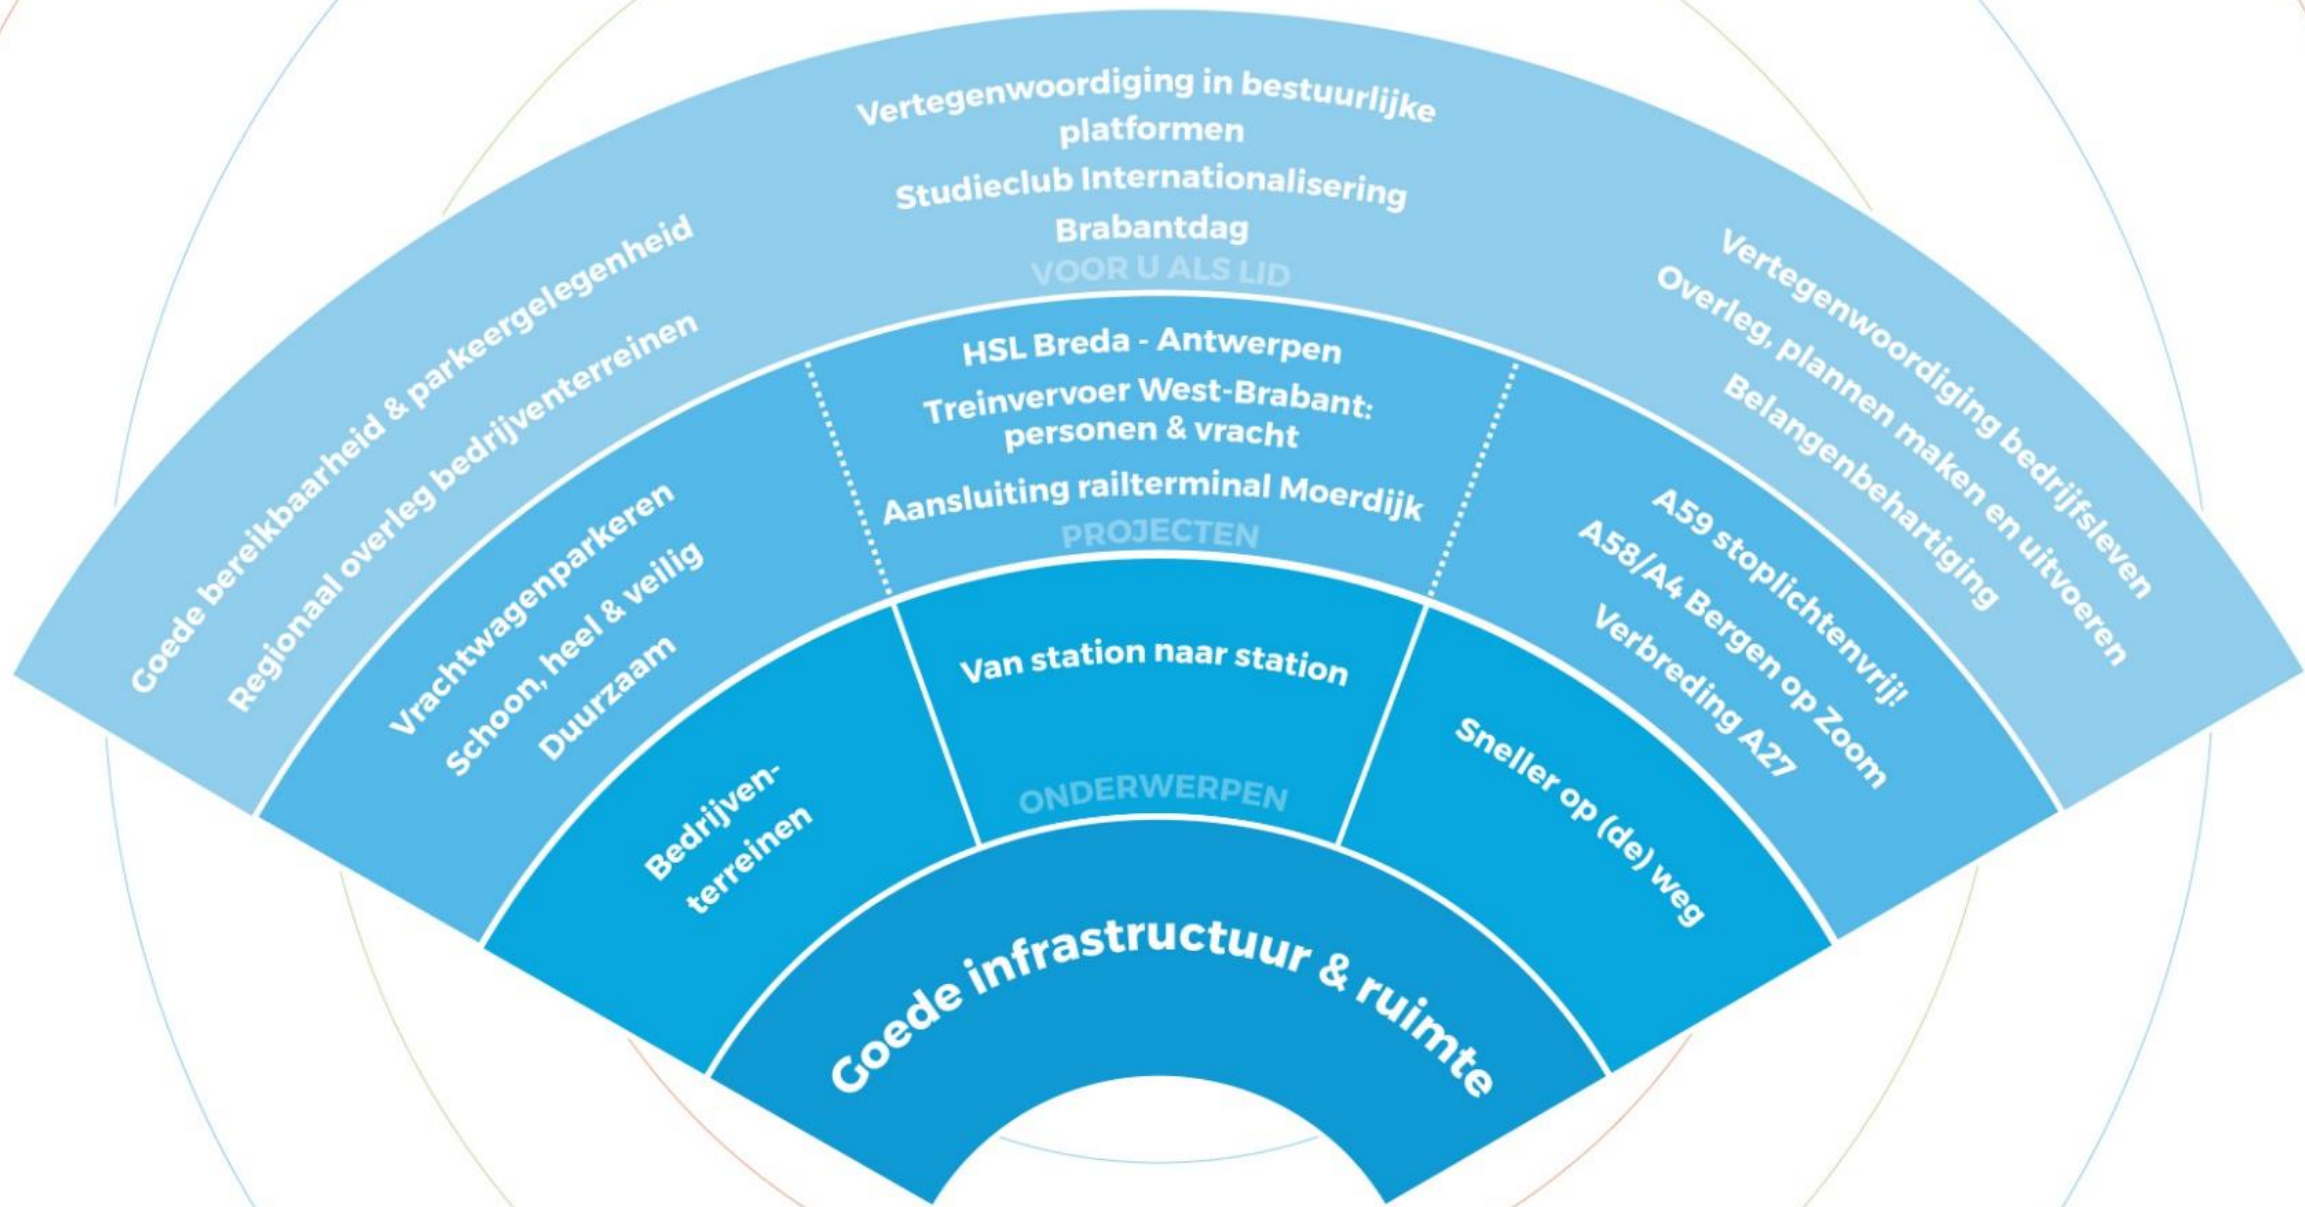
Vertegenwoordiging in bestuurlijke platformen
Studieclub Internationalisering
Brabantdag
VOOR U ALS LID

Goede bereikbaarheid & parkeergelegenheid
Regionaal overleg bedrijventerreinen

Vertegenwoordiging bedrijfsleven
Overleg, plannen maken en uitvoeren
Belangenbehartiging

HSL Breda - Antwerpen
Treinvervoer West-Brabant: personen & vracht
Aansluiting railterminal Moerdijk
PROJECTEN

Vrachtwagenparkeren
Schoon, heel & veilig
Duurzaam

A59 stoplichtenvrij!
A58/A4 Bergen op Zoom
Verbreding A27

Van station naar station
ONDERWERPEN

Bedrijventerreinen

Sneller op (de) weg

Goede infrastructuur & ruimte